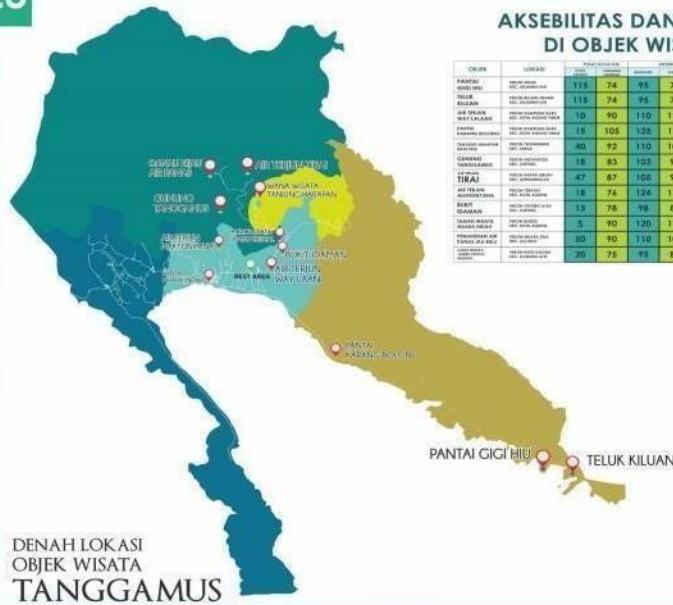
AKSEBILITAS DAN
DI OBJEK WIS

| OBJEK | LOKASI | | | | |
|---|---|---|---|---|---|
| PANTAI GIGI HIU | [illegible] | 115 | 74 | 95 | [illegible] |
| TELUK KILUAN | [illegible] | 115 | 74 | 95 | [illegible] |
| AIR TERJUN WAY LALAAN | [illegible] | 10 | 90 | 110 | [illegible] |
| PANTAI KARANG BOLONG | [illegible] | 15 | 105 | 125 | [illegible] |
| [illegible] | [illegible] | 40 | 92 | 110 | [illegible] |
| GUNUNG TANGGAMUS | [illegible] | 18 | 83 | 103 | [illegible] |
| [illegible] TIRAI | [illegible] | 47 | 87 | 105 | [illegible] |
| AIR TERJUN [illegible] | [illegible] | 18 | 76 | 124 | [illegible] |
| BUKIT IDAMAN | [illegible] | 13 | 78 | 98 | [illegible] |
| TAMAN WISATA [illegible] | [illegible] | 5 | 90 | 120 | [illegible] |
| PEMANDIAN AIR PANAS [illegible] | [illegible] | 50 | 90 | 110 | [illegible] |
| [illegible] | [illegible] | 20 | 75 | 93 | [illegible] |

TAMAN DEWI AIR PANAS
AIR TERJUN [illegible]
WANA WISATA TANJUNG HARAPAN
GUNUNG TANGGAMUS
AIR TERJUN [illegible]
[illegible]
BUKIT IDAMAN
AIR TERJUN WAY LALAAN
REST AREA
PANTAI KARANG BOLONG
PANTAI GIGI HIU
TELUK KILUAN

DENAH LOKASI
OBJEK WISATA
TANGGAMUS